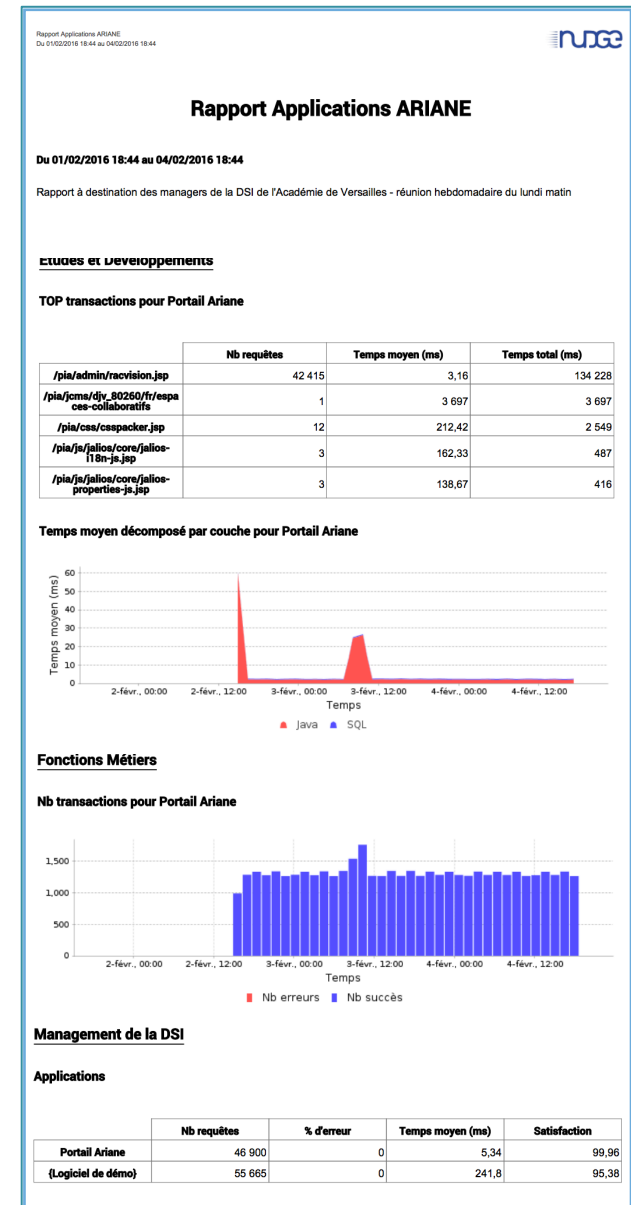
Rapport Applications ARIANE
Du 01/02/2016 18:44 au 04/02/2016 18:44

nudge

Rapport Applications ARIANE

Du 01/02/2016 18:44 au 04/02/2016 18:44

Rapport à destination des managers de la DSI de l'Académie de Versailles - réunion hebdomadaire du lundi matin

Etudes et Développements

TOP transactions pour Portail Ariane

| | Nb requêtes | Temps moyen (ms) | Temps total (ms) |
|---|---|---|---|
| /pia/admin/racvision.jsp | 42 415 | 3,16 | 134 228 |
| /pia/jcms/djv_80260/fr/espaces-collaboratifs | 1 | 3 697 | 3 697 |
| /pia/css/csspacker.jsp | 12 | 212,42 | 2 549 |
| /pia/js/jalios/core/jalios-i18n-js.jsp | 3 | 162,33 | 487 |
| /pia/js/jalios/core/jalios-properties-js.jsp | 3 | 138,67 | 416 |

Temps moyen décomposé par couche pour Portail Ariane

60
50
40
30
20
10
0
Temps moyen (ms)
2-févr., 00:00 2-févr., 12:00 3-févr., 00:00 3-févr., 12:00 4-févr., 00:00 4-févr., 12:00
Temps
Java SQL

Fonctions Métiers

Nb transactions pour Portail Ariane

1,500
1,000
500
0
2-févr., 00:00 2-févr., 12:00 3-févr., 00:00 3-févr., 12:00 4-févr., 00:00 4-févr., 12:00
Temps
Nb erreurs Nb succès

Management de la DSI

Applications

| | Nb requêtes | % d'erreur | Temps moyen (ms) | Satisfaction |
|---|---|---|---|---|
| Portail Ariane | 46 900 | 0 | 5,34 | 99,96 |
| {Logiciel de démo} | 55 665 | 0 | 241,8 | 95,38 |